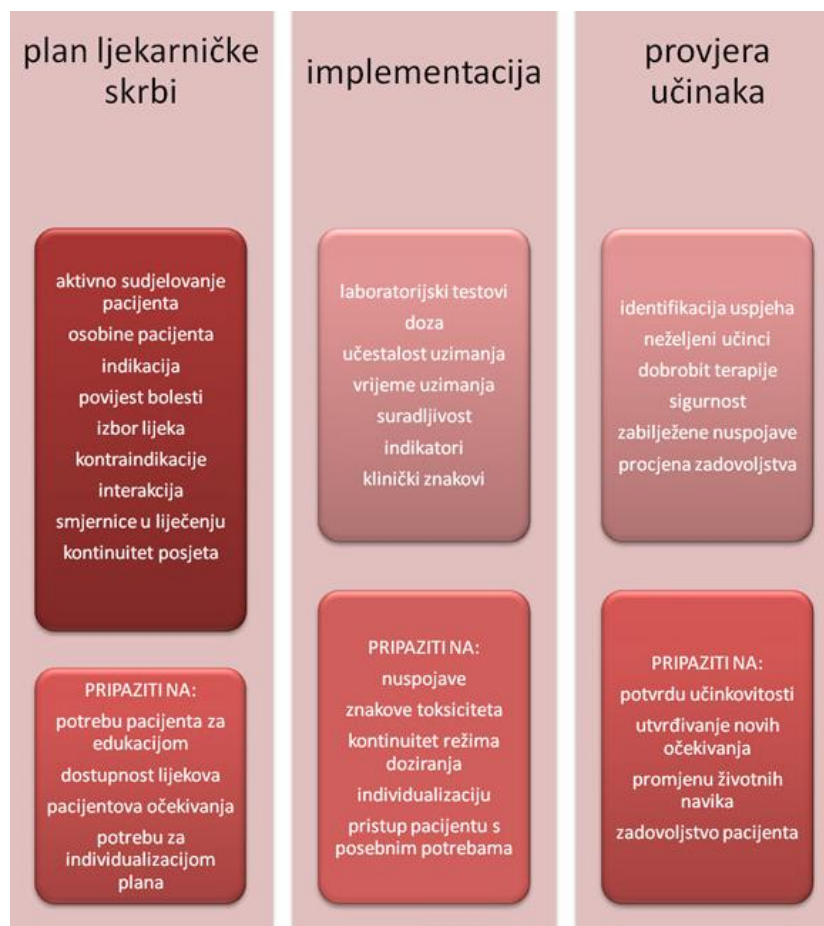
plan ljekarničke skrbi

aktivno sudjelovanje pacijenta
osobine pacijenta
indikacija
povijest bolesti
izbor lijeka
kontraindikacije
interakcija
smjernice u liječenju
kontinuitet posjeta

PRIPAZITI NA:
potrebu pacijenta za edukacijom
dostupnost lijekova
pacijentova očekivanja
potrebu za individualizacijom plana

implementacija

laboratorijski testovi
doza
učestalost uzimanja
vrijeme uzimanja
suradljivost
indikatori
klinički znakovi

PRIPAZITI NA:
nuspojave
znakove toksiciteta
kontinuitet režima doziranja
individualizaciju
pristup pacijentu s posebnim potrebama

provjera učinaka

identifikacija uspjeha
neželjeni učinci
dobrobit terapije
sigurnost
zabilježene nuspojave
procjena zadovoljstva

PRIPAZITI NA:
potvrdu učinkovitosti
utvrđivanje novih očekivanja
promjenu životnih navika
zadovoljstvo pacijenta